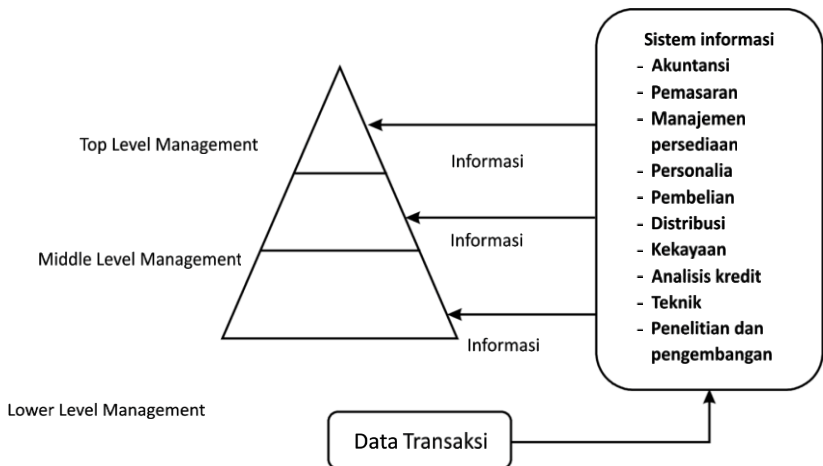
Sistem informasi
- Akuntansi
- Pemasaran
- Manajemen persediaan
- Personalia
- Pembelian
- Distribusi
- Kekayaan
- Analisis kredit
- Teknik
- Penelitian dan pengembangan

Top Level Management

Informasi

Middle Level Management

Informasi

Informasi

Lower Level Management

Data Transaksi